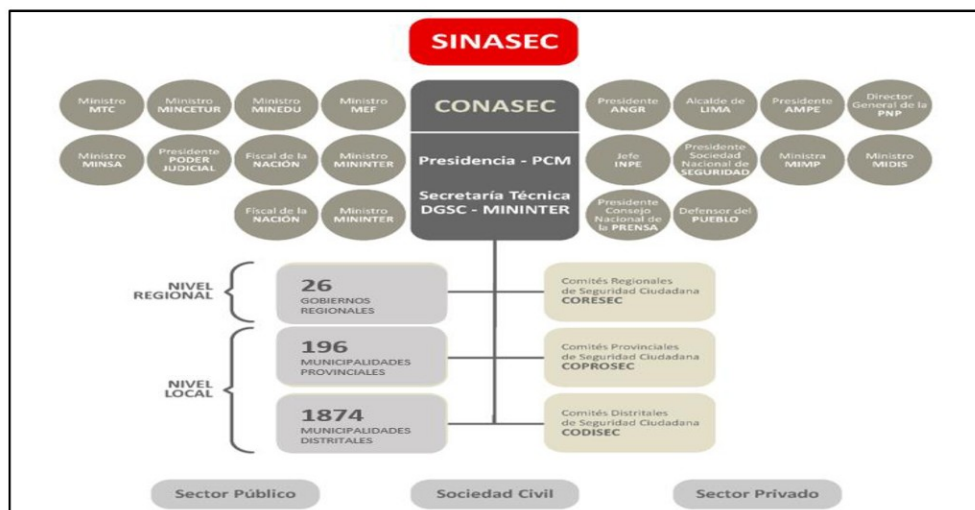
SINASEC

Ministro MTC

Ministro MINCETUR

Ministro MINEDU

Ministro MEF

CONASEC

Presidente ANGR

Alcalde de LIMA

Presidente AMPE

Director General de la PNP

Ministro MINSA

Presidente PODER JUDICIAL

Fiscal de la NACIÓN

Ministro MININTER

Presidencia - PCM

Secretaría Técnica DGSC - MININTER

Jefe INPE

Presidente Sociedad Nacional de SEGURIDAD

Ministra MIMP

Ministro MIDIS

Fiscal de la NACIÓN

Ministro MININTER

Presidente Consejo Nacional de la PRENSA

Defensor del PUEBLO

NIVEL REGIONAL

26 GOBIERNOS REGIONALES

Comités Regionales de Seguridad Ciudadana CORESEC

NIVEL LOCAL

196 MUNICIPALIDADES PROVINCIALES

Comités Provinciales de Seguridad Ciudadana COPROSEC

1874 MUNICIPALIDADES DISTRITALES

Comités Distritales de Seguridad Ciudadana CODISEC

Sector Público

Sociedad Civil

Sector Privado